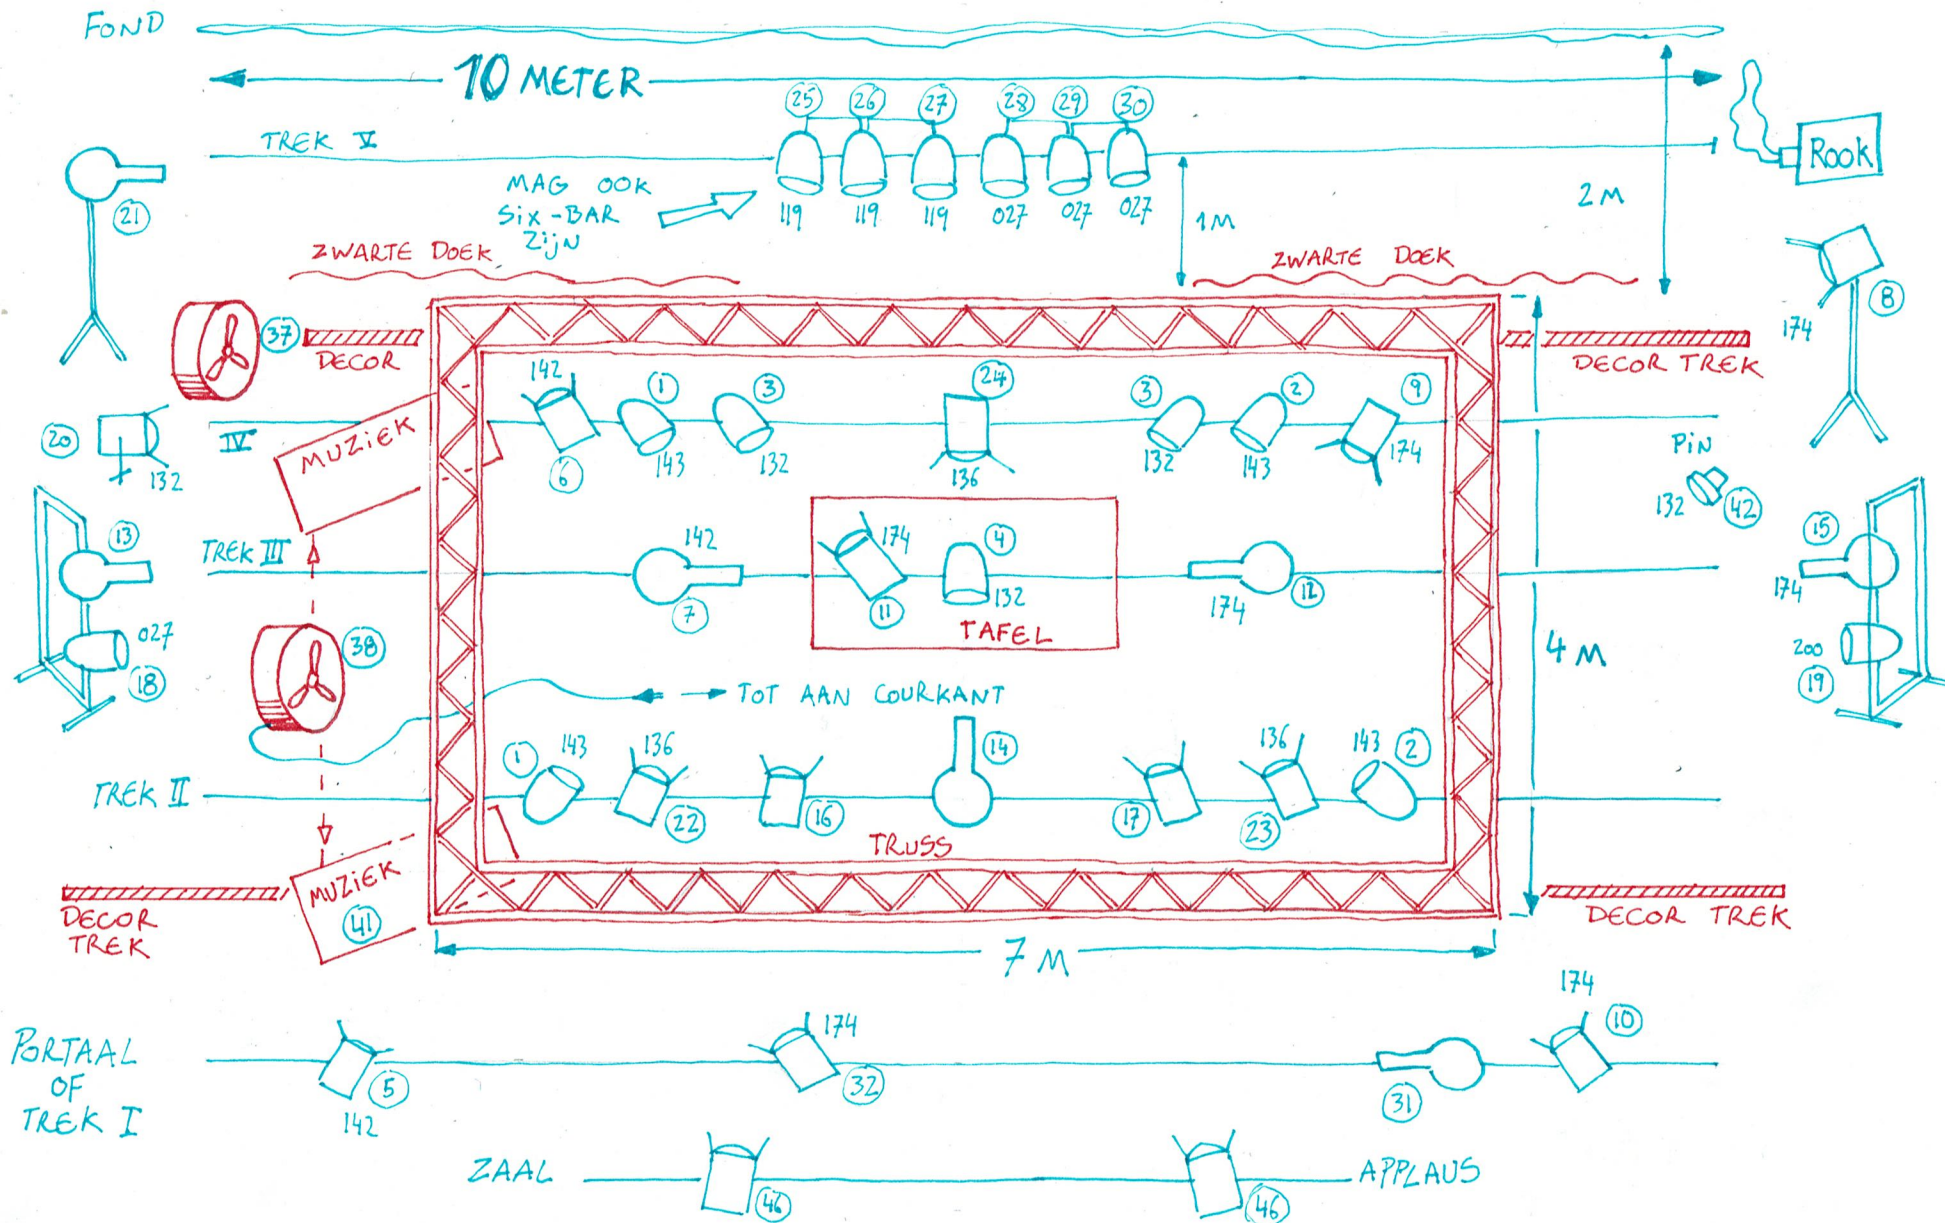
FOND

10 METER

TREK V

25 26 27 28 29 30

119 119 119 027 027 027

MAG OOK SIX-BAR ZIJN

Rook

1 M

2 M

21

ZWARTE DOEK

ZWARTE DOEK

37

DECOR

DECOR TREK

8

174

142

1

3

24

3

2

9

20

IV

MUZIEK

6

143

132

136

132

143

174

PIN

132

132

42

13

TREK III

142

174

4

15

7

11

132

174

12

174

TAFEL

027

18

38

4 M

200

19

TOT AAN COURKANT

1

143

136

14

136

143

2

TREK II

22

16

17

23

TRUSS

MUZIEK

41

DECOR TREK

DECOR TREK

7 M

174

PORTAAL OF TREK I

174

10

5

32

31

142

ZAAL

46

46

APPLAUS